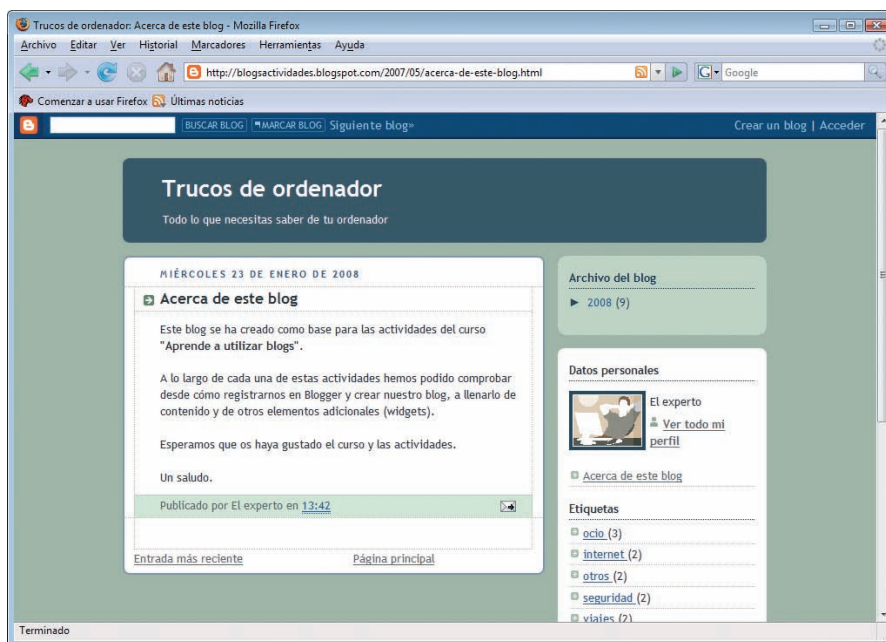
Trucos de ordenador: Acerca de este blog - Mozilla Firefox

Archivo Editar Ver Historial Marcadores Herramientas Ayuda

http://blogsactividades.blogspot.com/2007/05/acerca-de-este-blog.html

Google

Comenzar a usar Firefox Últimas noticias

BUSCAR BLOG MARCAR BLOG Siguiente blog»

Crear un blog | Acceder

Trucos de ordenador

Todo lo que necesitas saber de tu ordenador

MIÉRCOLES 23 DE ENERO DE 2008

Acerca de este blog

Este blog se ha creado como base para las actividades del curso **"Aprende a utilizar blogs"**.

A lo largo de cada una de estas actividades hemos podido comprobar desde cómo registrarnos en Blogger y crear nuestro blog, a llenarlo de contenido y de otros elementos adicionales (widgets).

Esperamos que os haya gustado el curso y las actividades.

Un saludo.

Publicado por El experto en 13:42

Entrada más reciente

Página principal

Archivo del blog

► 2008 (9)

Datos personales

El experto

Ver todo mi perfil

Acerca de este blog

Etiquetas

ocio (3)

internet (2)

otros (2)

seguridad (2)

viajes (2)

Terminado